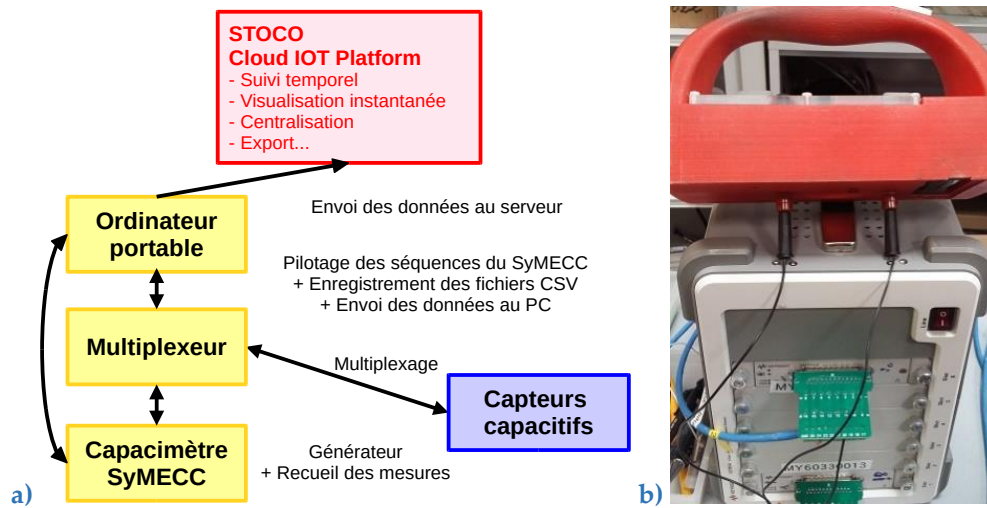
STOCO
Cloud IOT Platform
- Suivi temporel
- Visualisation instantanée
- Centralisation
- Export...

Ordinateur portable

Envoi des données au serveur

Pilotage des séquences du SyMECC
+ Enregistrement des fichiers CSV
+ Envoi des données au PC

Multiplexeur

Multiplexage

Capteurs capacitifs

Capacimètre SyMECC

Générateur
+ Recueil des mesures

a)

MY60330013

b)